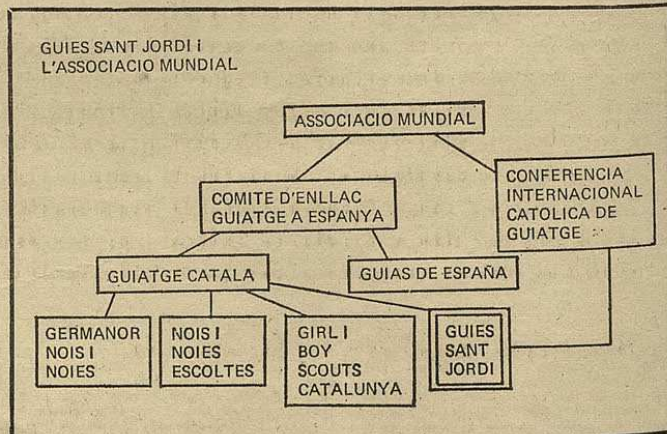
GUIES SANT JORDI i L'ASSOCIACIO MUNDIAL

ASSOCIACIO MUNDIAL

COMITE D'ENLLAC GUIATGE A ESPANYA

CONFERENCIA INTERNACIONAL CATOLICA DE GUIATGE

GUIATGE CATALA

GUIAS DE ESPAÑA

GERMANOR NOIS I NOIES

NOIS I NOIES ESCOLTES

GIRL I BOY SCOUTS CATALUNYA

GUIES SANT JORDI